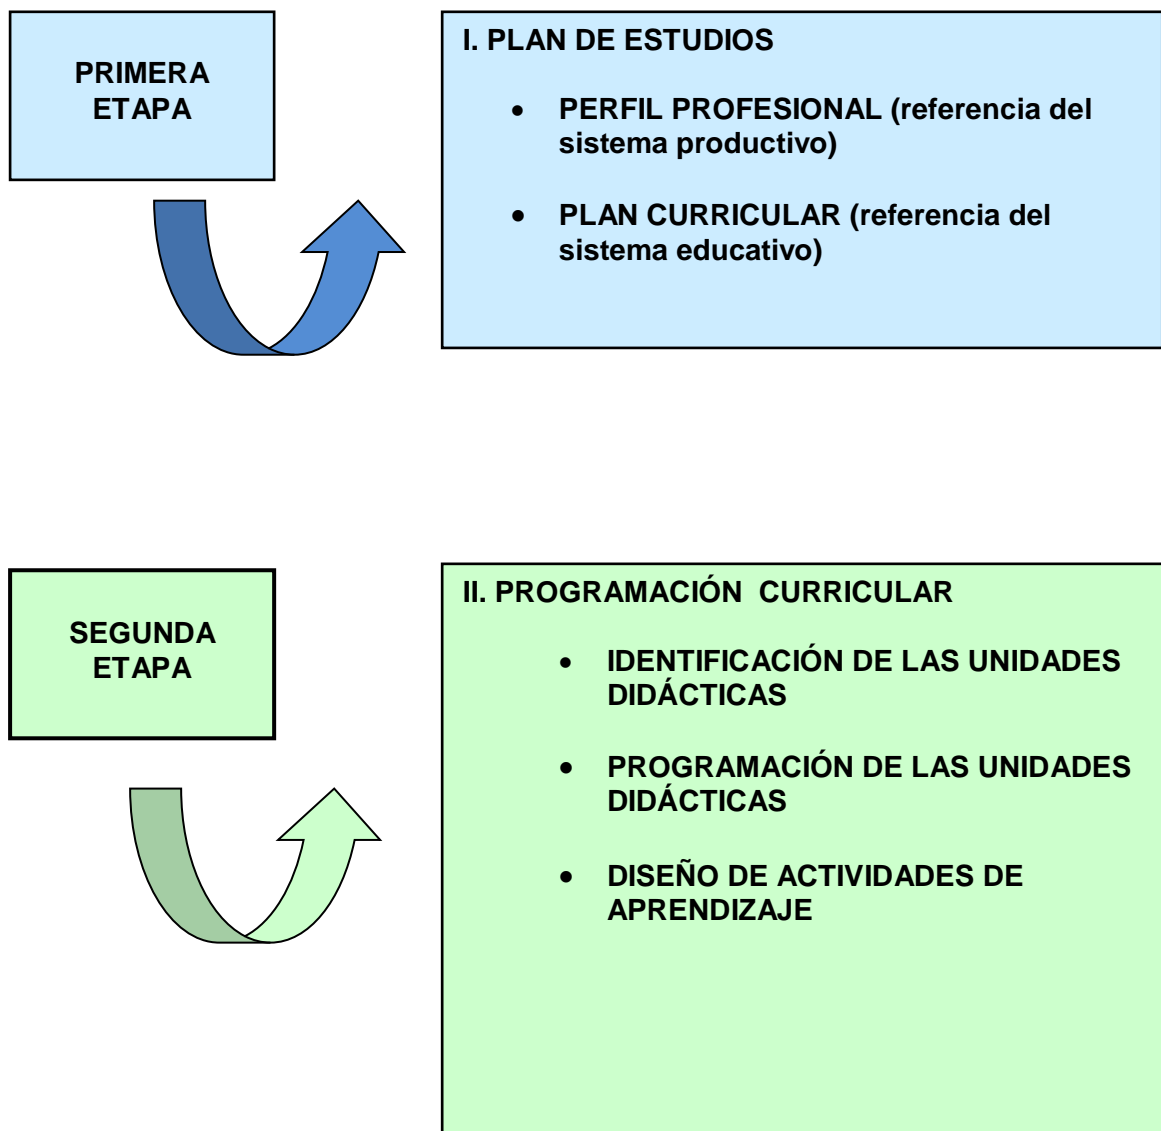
PRIMERA ETAPA

I. PLAN DE ESTUDIOS

- PERFIL PROFESIONAL (referencia del sistema productivo)
- PLAN CURRICULAR (referencia del sistema educativo)

SEGUNDA ETAPA

II. PROGRAMACIÓN CURRICULAR

- IDENTIFICACIÓN DE LAS UNIDADES DIDÁCTICAS
- PROGRAMACIÓN DE LAS UNIDADES DIDÁCTICAS
- DISEÑO DE ACTIVIDADES DE APRENDIZAJE